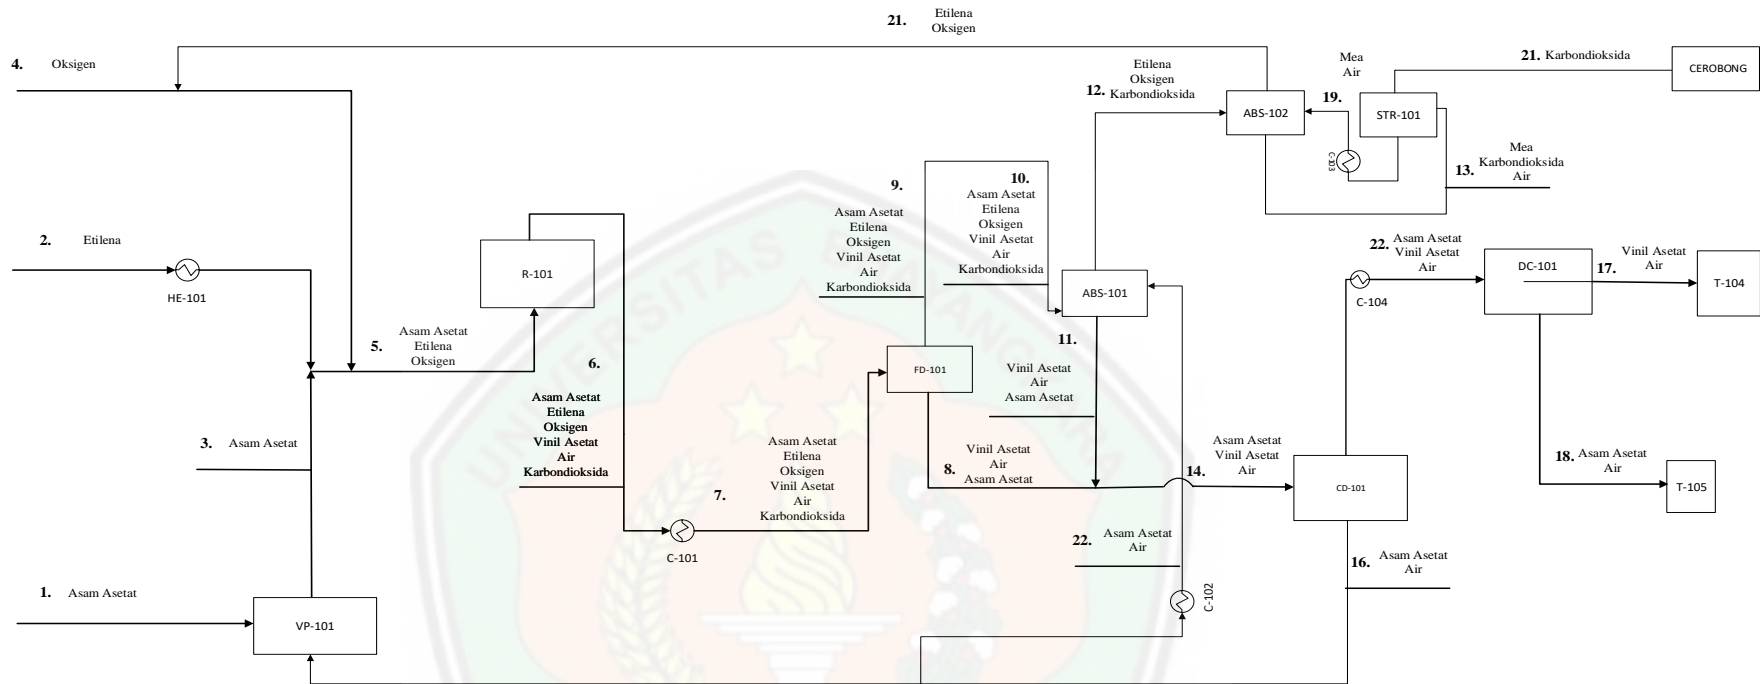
21. Etilena Oksigen

4. Oksigen

Etilena Oksigen Karbondioksida
12.

Mea Air
19.

21. Karbondioksida

CEROBONG

ABS-102

STR-101

C-103

Mea Karbondioksida Air
13.

10.
Asam Asetat Etilena Oksigen Vinil Asetat Air Karbondioksida

9.
Asam Asetat Etilena Oksigen Vinil Asetat Air Karbondioksida

2. Etilena

HE-101

R-101

ABS-101

22. Asam Asetat Vinil Asetat Air

C-104

DC-101

17. Vinil Asetat Air

T-104

5. Asam Asetat Etilena Oksigen

6.
Asam Asetat Etilena Oksigen Vinil Asetat Air Karbondioksida

FD-101

11.
Vinil Asetat Air Asam Asetat

3. Asam Asetat

Asam Asetat Etilena Oksigen Vinil Asetat Air Karbondioksida
7.

C-101

Vinil Asetat Air Asam Asetat
8.

14. Asam Asetat Vinil Asetat Air

CD-101

18. Asam Asetat Air

T-105

22. Asam Asetat Air

16. Asam Asetat Air

C-102

1. Asam Asetat

VP-101